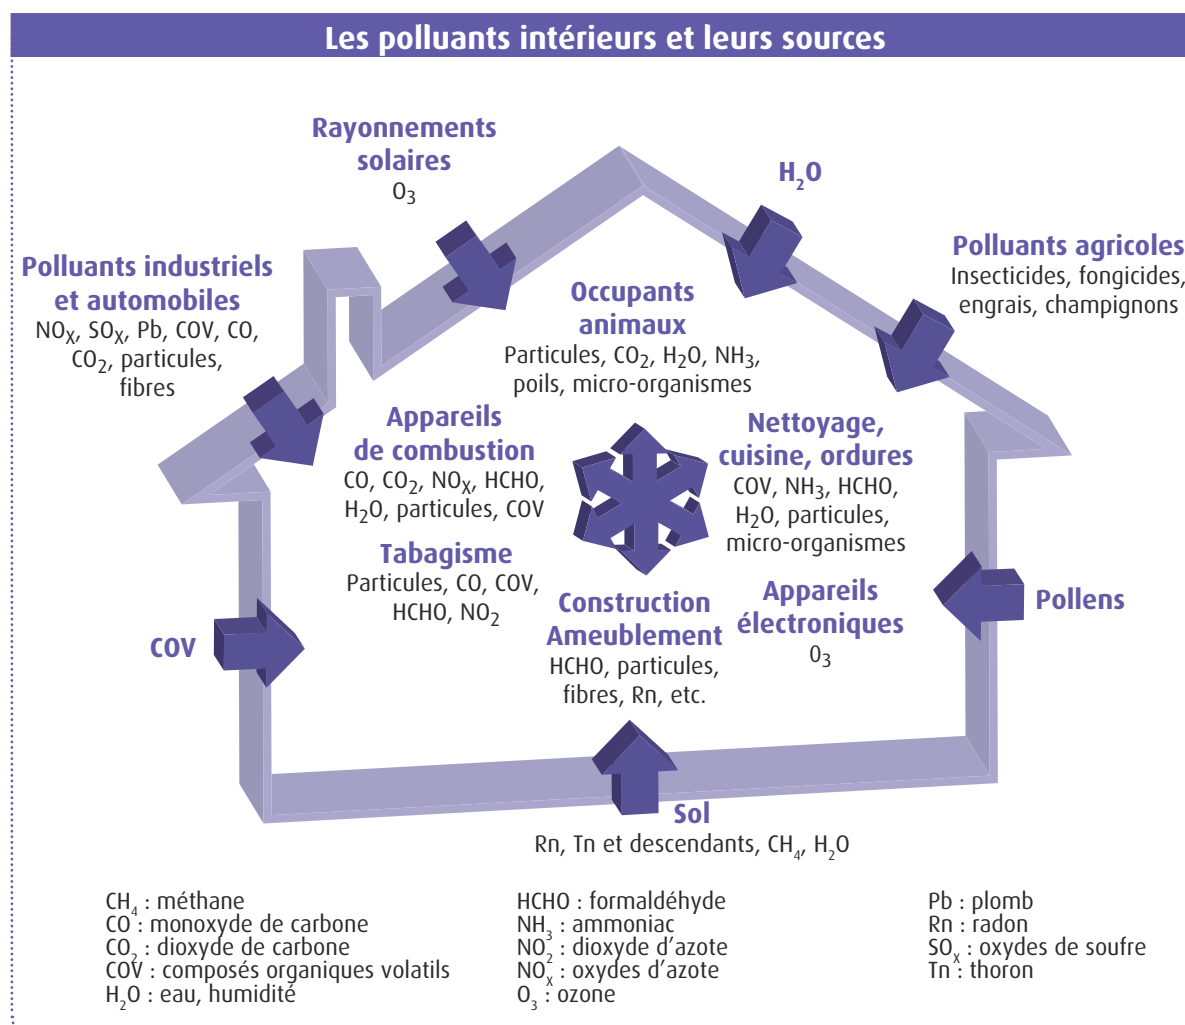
Les polluants intérieurs et leurs sources

Rayonnements solaires
$O_3$

$H_2O$

Polluants industriels et automobiles
$NO_X$, $SO_X$, Pb, COV, CO, $CO_2$, particules, fibres

Polluants agricoles
Insecticides, fongicides, engrais, champignons

Occupants animaux
Particules, $CO_2$, $H_2O$, $NH_3$, poils, micro-organismes

Appareils de combustion
CO, $CO_2$, $NO_X$, HCHO, $H_2O$, particules, COV

Nettoyage, cuisine, ordures
COV, $NH_3$, HCHO, $H_2O$, particules, micro-organismes

Tabagisme
Particules, CO, COV, HCHO, $NO_2$

Pollens

COV

Construction Ameublement
HCHO, particules, fibres, Rn, etc.

Appareils électroniques
$O_3$

Sol
Rn, Tn et descendants, $CH_4$, $H_2O$

$CH_4$ : méthane
CO : monoxyde de carbone
$CO_2$ : dioxyde de carbone
COV : composés organiques volatils
$H_2O$ : eau, humidité

HCHO : formaldéhyde
$NH_3$ : ammoniac
$NO_2$ : dioxyde d'azote
$NO_X$ : oxydes d'azote
$O_3$ : ozone

Pb : plomb
Rn : radon
$SO_X$ : oxydes de soufre
Tn : thoron